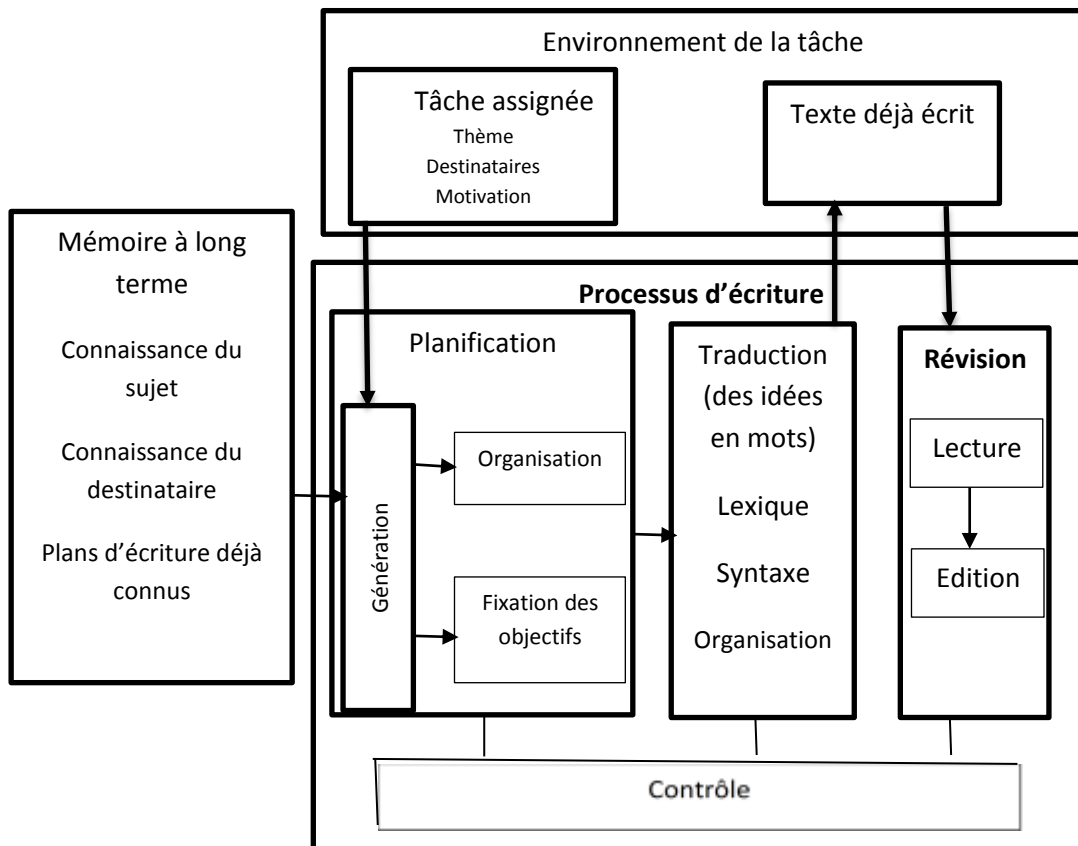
Environnement de la tâche

Tâche assignée
Thème
Destinataires
Motivation

Texte déjà écrit

Mémoire à long terme

Connaissance du sujet

Connaissance du destinataire

Plans d'écriture déjà connus

Processus d'écriture

Planification

Génération

Organisation

Fixation des objectifs

Traduction (des idées en mots)

Lexique

Syntaxe

Organisation

Révision

Lecture

Edition

Contrôle